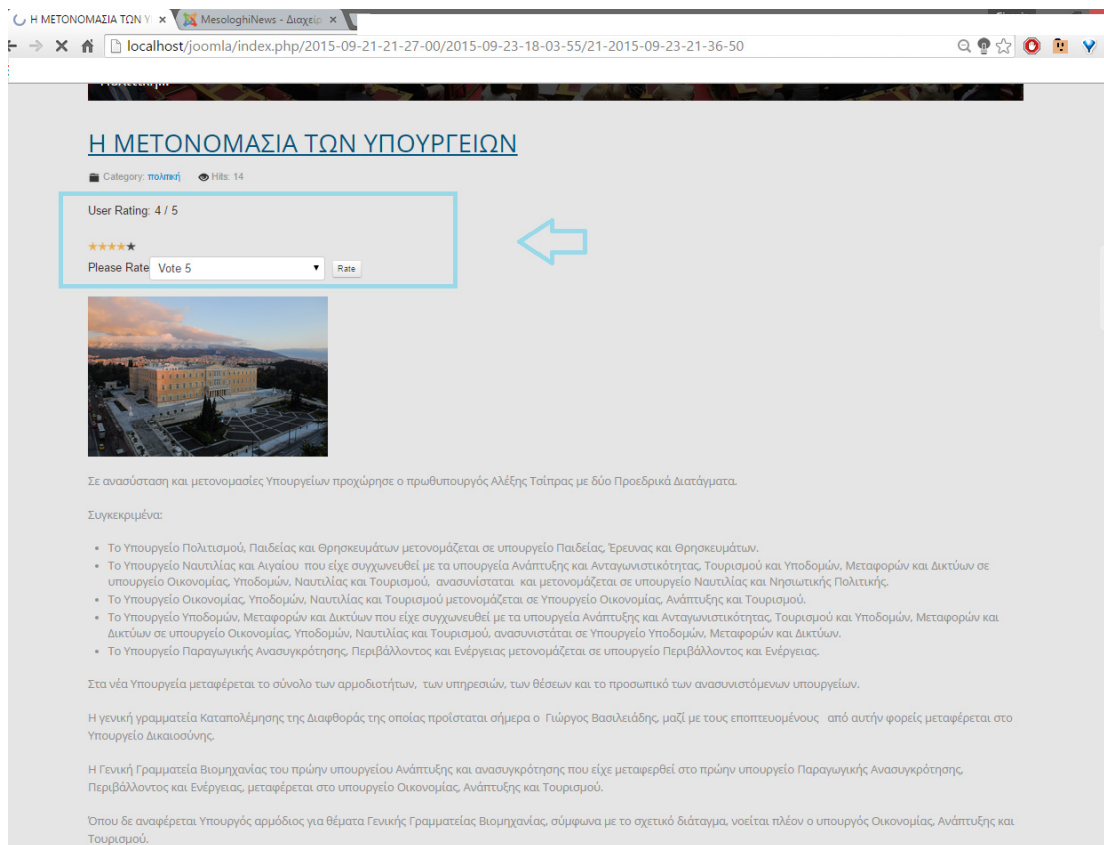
Η ΜΕΤΟΝΟΜΑΣΙΑ ΤΩΝ Υ ×
MesologhiNews - Διαχείρ ×

localhost/joomla/index.php/2015-09-21-21-27-00/2015-09-23-18-03-55/21-2015-09-23-21-36-50

Η ΜΕΤΟΝΟΜΑΣΙΑ ΤΩΝ ΥΠΟΥΡΓΕΙΩΝ

Category: πολιτική Hits: 14

User Rating: 4 / 5

★★★★★

Please Rate Vote 5 Rate

Σε ανασύσταση και μετονομασίες Υπουργείων προχώρησε ο πρωθυπουργός Αλέξης Τσίπρας με δύο Προεδρικά Διατάγματα.

Συγκεκριμένα:

- Το Υπουργείο Πολιτισμού, Παιδείας και Θρησκευμάτων μετονομάζεται σε υπουργείο Παιδείας, Έρευνας και Θρησκευμάτων.
- Το Υπουργείο Ναυτιλίας και Αιγαίου που είχε συγχωνευθεί με τα υπουργεία Ανάπτυξης και Ανταγωνιστικότητας, Τουρισμού και Υποδομών, Μεταφορών και Δικτύων σε υπουργείο Οικονομίας, Υποδομών, Ναυτιλίας και Τουρισμού, ανασυνίσταται και μετονομάζεται σε υπουργείο Ναυτιλίας και Νησιωτικής Πολιτικής.
- Το Υπουργείο Οικονομίας, Υποδομών, Ναυτιλίας και Τουρισμού μετονομάζεται σε Υπουργείο Οικονομίας, Ανάπτυξης και Τουρισμού.
- Το Υπουργείο Υποδομών, Μεταφορών και Δικτύων που είχε συγχωνευθεί με τα υπουργεία Ανάπτυξης και Ανταγωνιστικότητας, Τουρισμού και Υποδομών, Μεταφορών και Δικτύων σε υπουργείο Οικονομίας, Υποδομών, Ναυτιλίας και Τουρισμού, ανασυνιστάται σε Υπουργείο Υποδομών, Μεταφορών και Δικτύων.
- Το Υπουργείο Παραγωγικής Ανασυγκρότησης, Περιβάλλοντος και Ενέργειας μετονομάζεται σε υπουργείο Περιβάλλοντος και Ενέργειας.

Στα νέα Υπουργεία μεταφέρεται το σύνολο των αρμοδιοτήτων, των υπηρεσιών, των θέσεων και το προσωπικό των ανασυνιστόμενων υπουργείων.

Η γενική γραμματεία Καταπολέμησης της Διαφθοράς της οποίας προΐσταται σήμερα ο Γιώργος Βασιλειάδης, μαζί με τους εποπτευομένους από αυτήν φορείς μεταφέρεται στο Υπουργείο Δικαιοσύνης.

Η Γενική Γραμματεία Βιομηχανίας του πρώην υπουργείου Ανάπτυξης και ανασυγκρότησης που είχε μεταφερθεί στο πρώην υπουργείο Παραγωγικής Ανασυγκρότησης, Περιβάλλοντος και Ενέργειας, μεταφέρεται στο υπουργείο Οικονομίας, Ανάπτυξης και Τουρισμού.

Όπου δε αναφέρεται Υπουργός αρμόδιος για θέματα Γενικής Γραμματείας Βιομηχανίας, σύμφωνα με το σχετικό διάταγμα, νοείται πλέον ο υπουργός Οικονομίας, Ανάπτυξης και Τουρισμού.